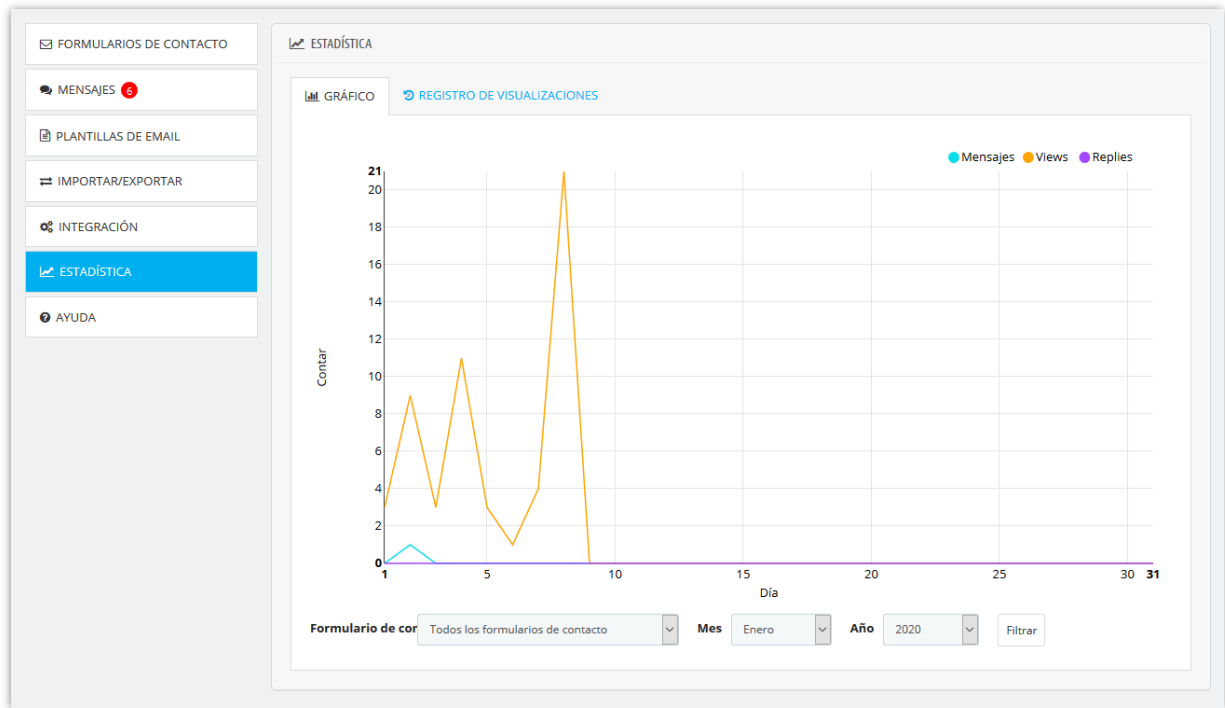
FORMULARIOS DE CONTACTO
MENSAJES 6
PLANTILLAS DE EMAIL
IMPORTAR/EXPORTAR
INTEGRACIÓN
ESTADÍSTICA
AYUDA

ESTADÍSTICA

GRÁFICO
REGISTRO DE VISUALIZACIONES

Mensajes Views Replies

21
20
18
16
14
12
10
8
6
4
2
0

Contar

1 5 10 15 20 25 30 31

Día

Formulario de cor Todos los formularios de contacto
Mes Enero
Año 2020
Filtrar